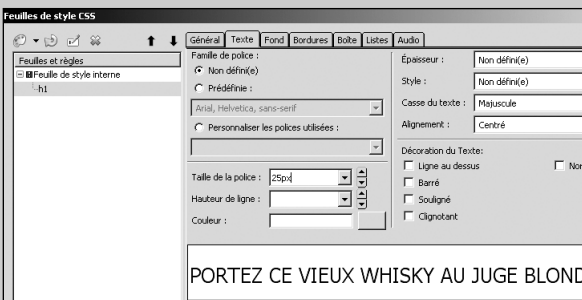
Feuilles de style CSS

Général | Texte | Fond | Bordures | Boîte | Listes | Audio

Feuilles et règles
Feuille de style interne
h1

Famille de police :
Non défini(e)
Prédéfinie :
Arial, Helvetica, sans-serif
Personnaliser les polices utilisées :

Épaisseur : Non défini(e)
Style : Non défini(e)
Casse du texte : Majuscule
Alignement : Centré

Décoration du Texte:
Ligne au dessus
Non
Barré
Souligné
Clignotant

Taille de la police : 25px
Hauteur de ligne :
Couleur :

PORTEZ CE VIEUX WHISKY AU JUGE BLOND